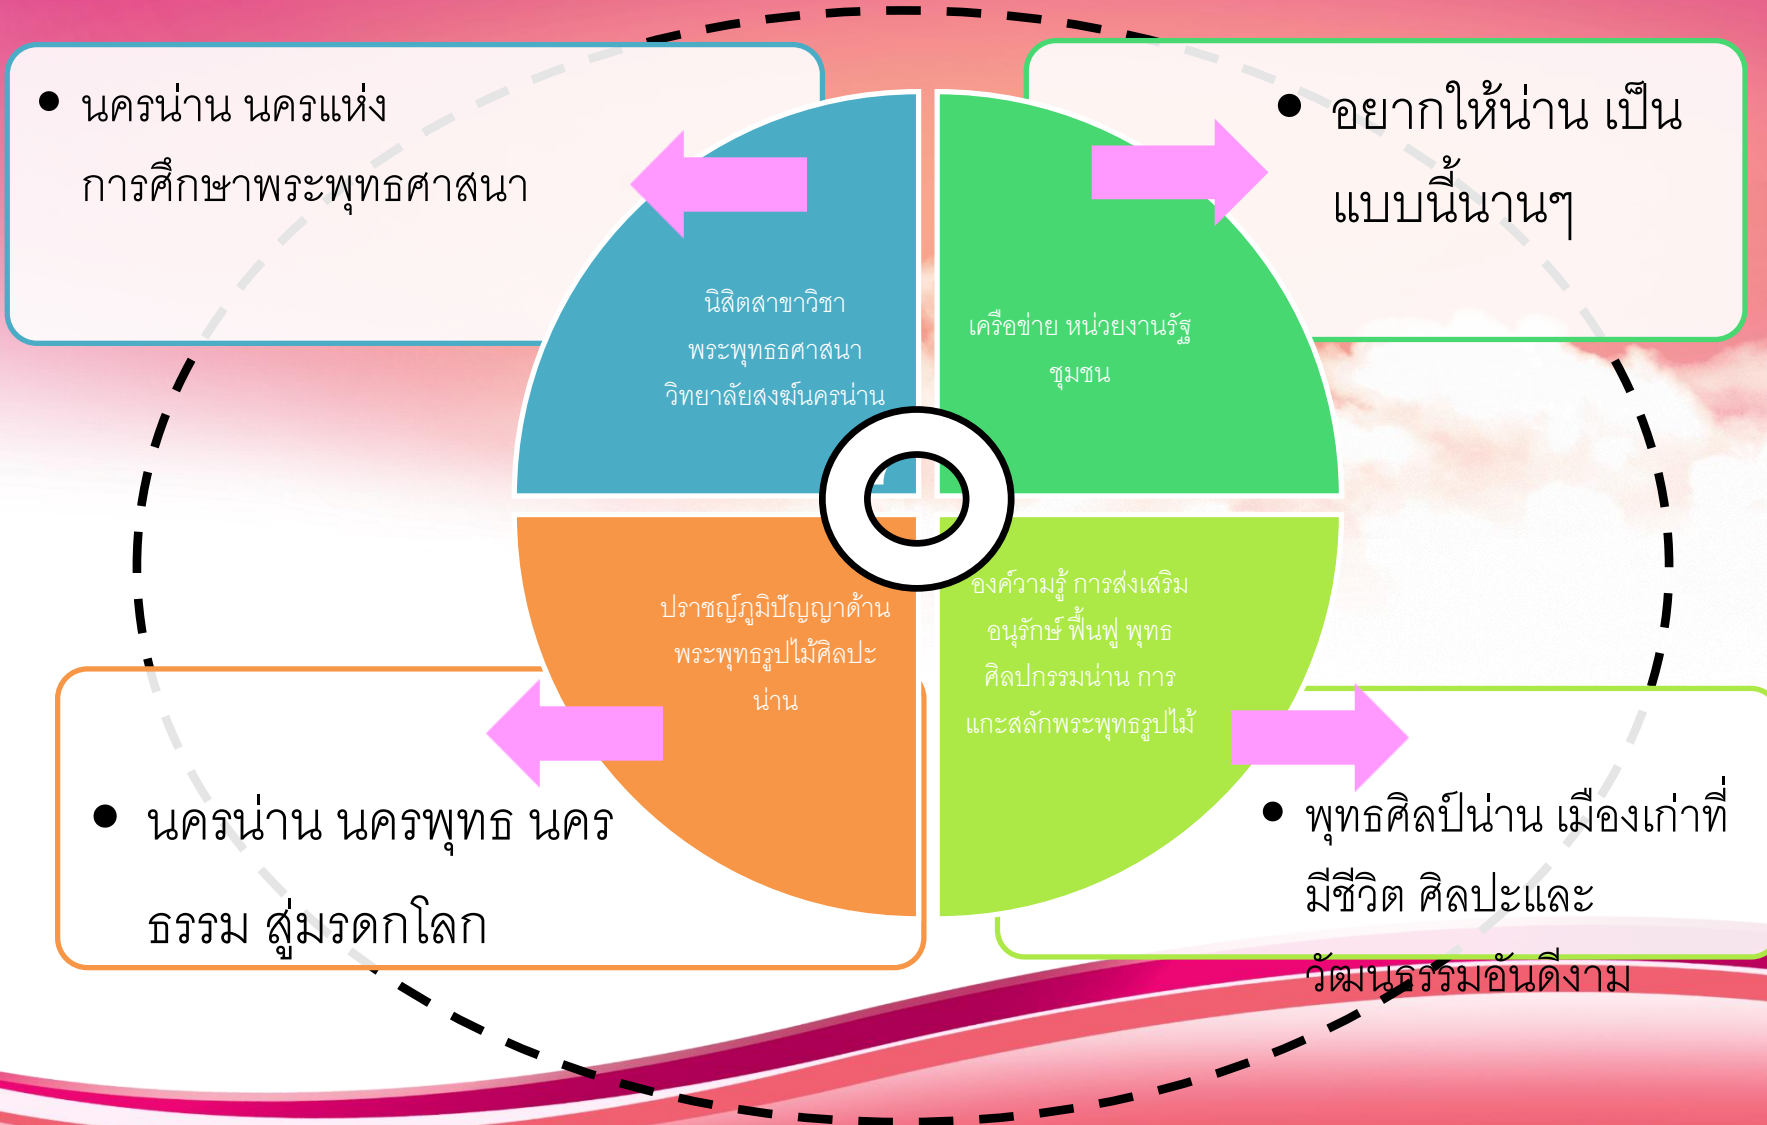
• นครน่าน นครแห่งการศึกษาพระพุทธศาสนา

• อยากให้น่าน เป็นแบบนี้นานๆ

นิสิตสาขาวิชาพระพุทธศาสนาวิทยาลัยสงฆ์นครน่าน

เครือข่าย หน่วยงานรัฐ ชุมชน

ปราชญ์ภูมิปัญญาด้านพระพุทธรูปไม้ศิลปะน่าน

องค์วามรู้ การส่งเสริม อนุรักษ์ ฟื้นฟู พุทธศิลปกรรมน่าน การแกะสลักพระพุทธรูปไม้

• นครน่าน นครพุทธ นครธรรม สู่มรดกโลก

• พุทธศิลป์น่าน เมืองเก่าที่มีชีวิต ศิลปะและวัฒนธรรมอันดีงาม